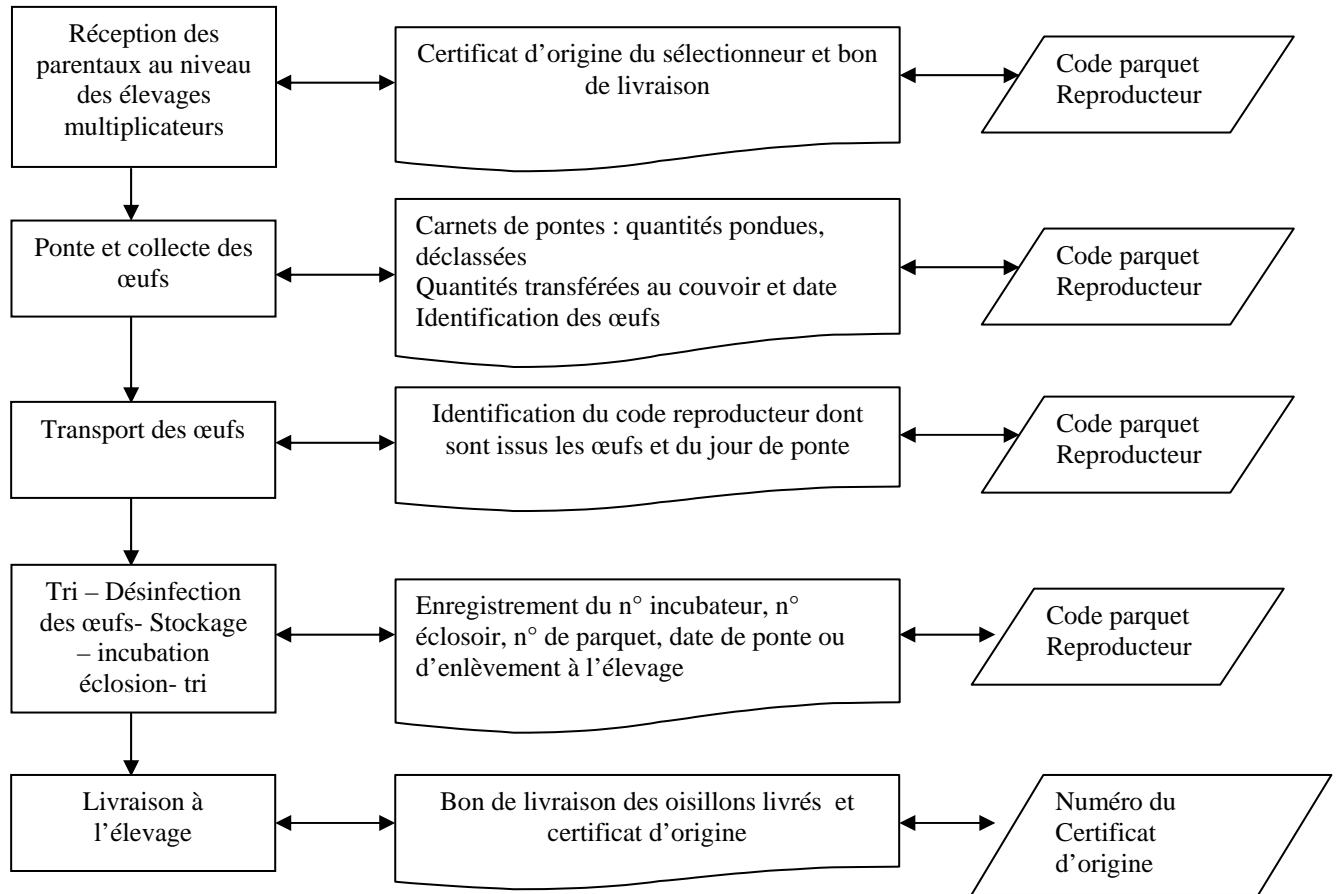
Réception des parentaux au niveau des élevages multiplicateurs

Certificat d'origine du sélectionneur et bon de livraison

Code parquet Reproducteur

Ponte et collecte des œufs

Carnets de pontes : quantités pondues, déclassées
Quantités transférées au couvoir et date
Identification des œufs

Code parquet Reproducteur

Transport des œufs

Identification du code reproducteur dont sont issus les œufs et du jour de ponte

Code parquet Reproducteur

Tri – Désinfection des œufs- Stockage – incubation éclosion- tri

Enregistrement du n° incubateur, n° éclosoir, n° de parquet, date de ponte ou d'enlèvement à l'élevage

Code parquet Reproducteur

Livraison à l'élevage

Bon de livraison des oisillons livrés et certificat d'origine

Numéro du Certificat d'origine